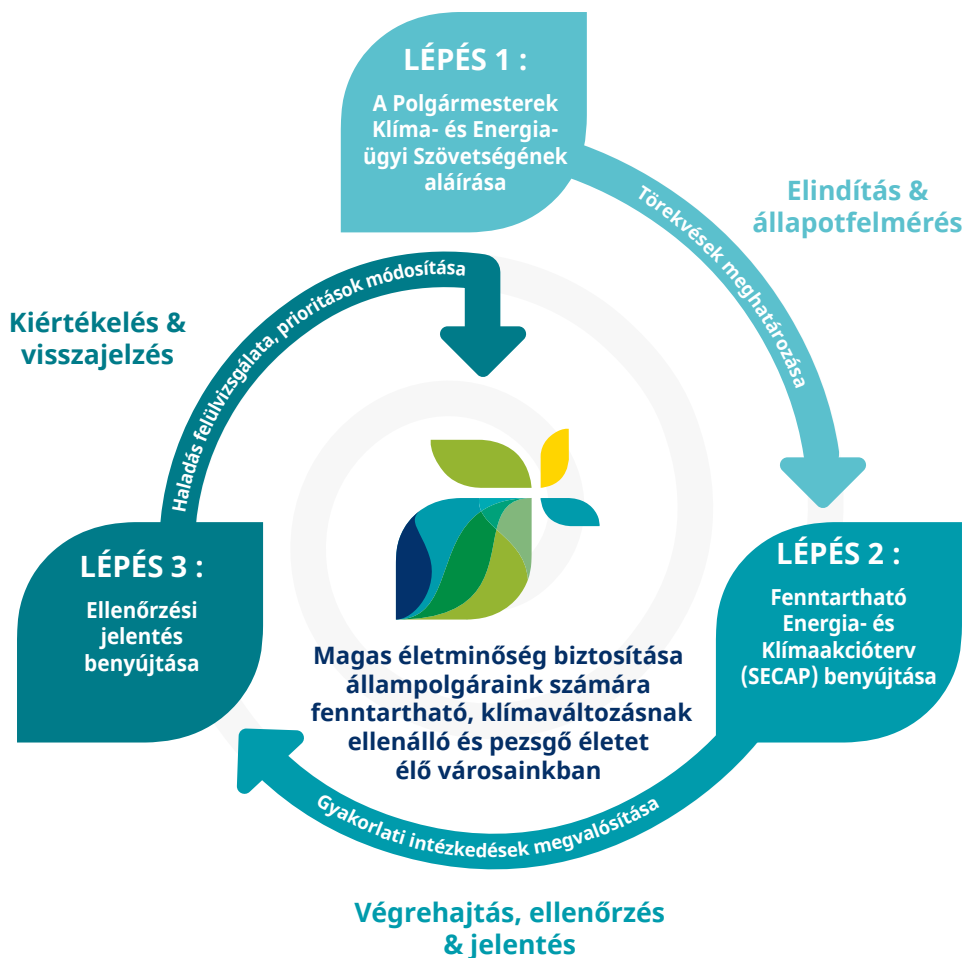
LÉPÉS 1 :

A Polgármesterek Klíma- és Energiaügyi Szövetségének aláírása

Elindítás & állapotfelmérés

Törekvések meghatározása

LÉPÉS 2 :

Fenntartható Energia- és Klímaakcióterv (SECAP) benyújtása

Gyakorlati intézkedések megvalósítása

Végrehajtás, ellenőrzés & jelentés

LÉPÉS 3 :

Ellenőrzési jelentés benyújtása

Haladás felülvizsgálata, prioritások módosítása

Kiértékelés & visszajelzés

Magas életminőség biztosítása állampolgáraink számára fenntartható, klímaváltozásnak ellenálló és pezsgő életet élő városainkban